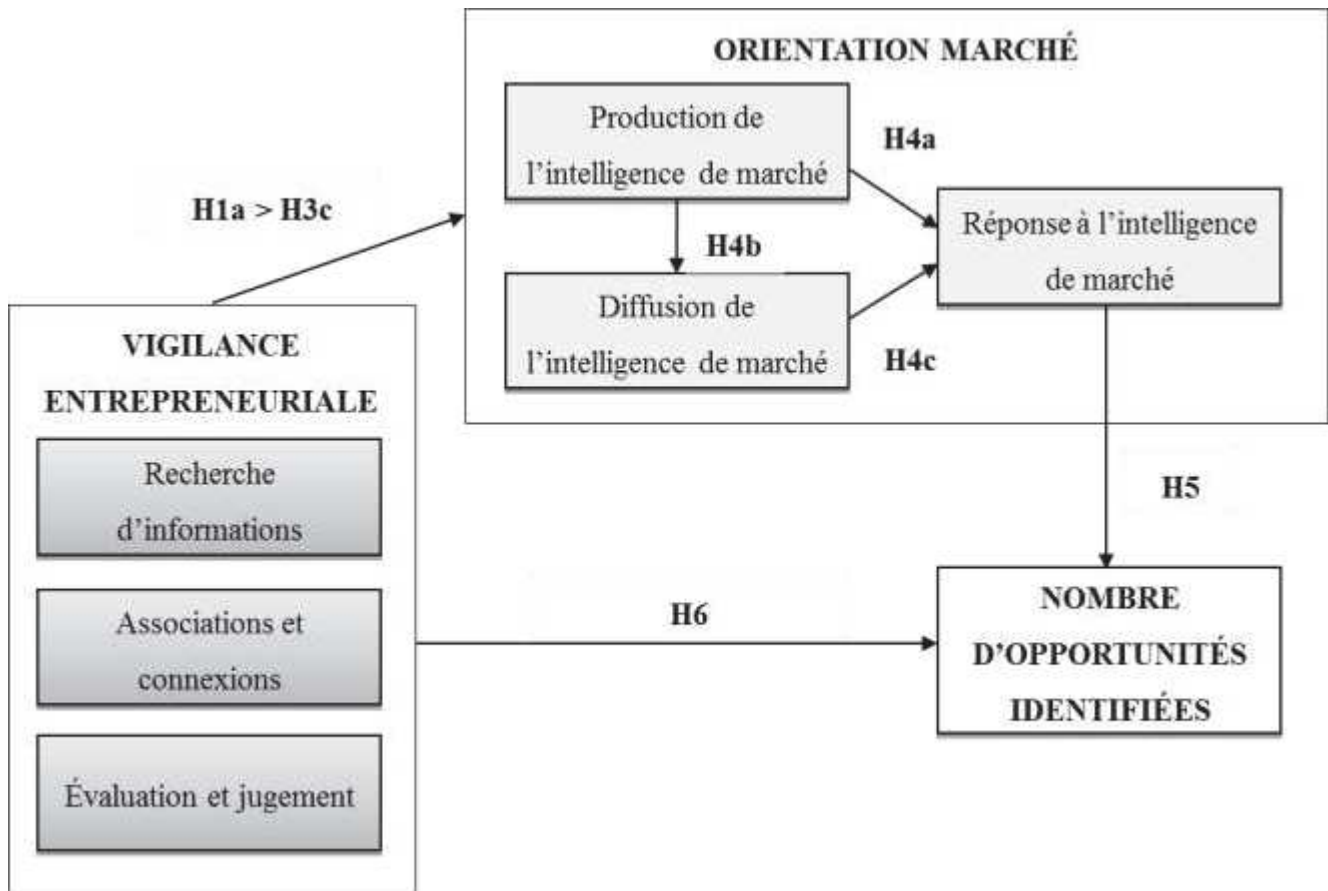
ORIENTATION MARCHÉ

Production de l'intelligence de marché

H4a

H1a > H3c

H4b

Réponse à l'intelligence de marché

Diffusion de l'intelligence de marché

H4c

VIGILANCE ENTREPRENEURIALE

Recherche d'informations

Associations et connexions

Évaluation et jugement

H5

H6

NOMBRE D'OPPORTUNITÉS IDENTIFIÉES